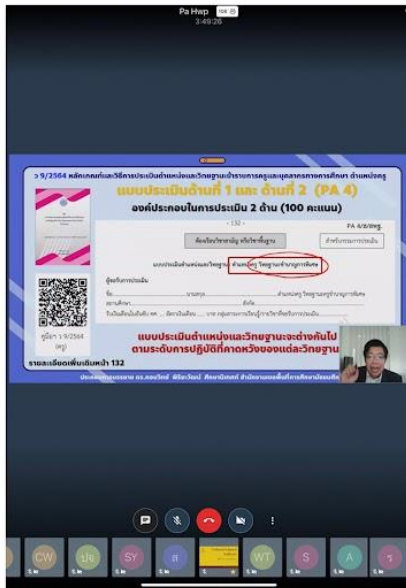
Pa Hwp
3:49:26

ว 9/2564 หลักเกณฑ์และวิธีการประเมินตำแหน่งและวิทยฐานะข้าราชการครูและบุคลากรทางการศึกษา ตำแหน่งครู

แบบประเมินด้านที่ 1 และ ด้านที่ 2 (PA 4)

องค์ประกอบในการประเมิน 2 ด้าน (100 คะแนน)

- 132 -

PA 4/ส/ชพ.

ห้องเรียนวิชาสามัญ หรือวิชาพื้นฐาน

สำหรับกรรมการประเมิน

แบบประเมินตำแหน่งและวิทยฐานะ ตำแหน่งครู วิทยฐานะครูชำนาญการพิเศษ

ผู้ขอรับการประเมิน

คู่มือฯ ว 9/2564 (ครู)

รายละเอียดเพิ่มเติมหน้า 132

แบบประเมินตำแหน่งและวิทยฐานะจะต่างกันไป ตามระดับการปฏิบัติที่คาดหวังของแต่ละวิทยฐานะ

CW
ปร
SY
R
WT
S
A
S